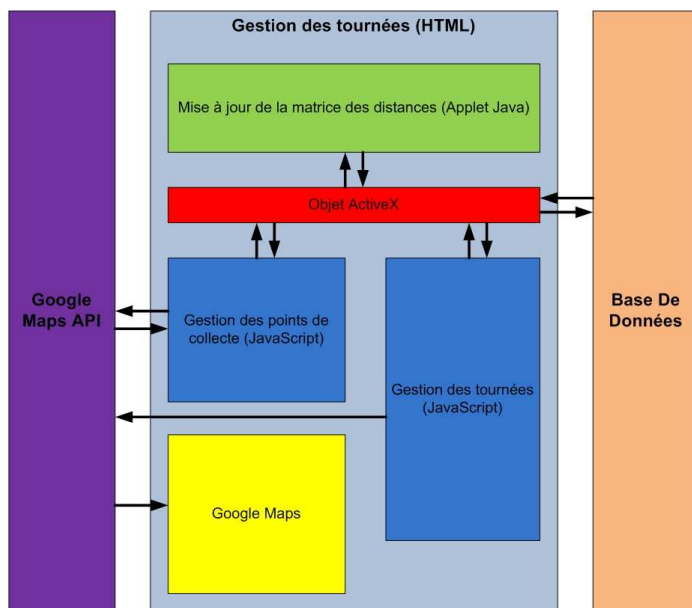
Gestion des tournées (HTML)

Mise à jour de la matrice des distances (Applet Java)

Objet ActiveX

Google Maps API

Gestion des points de collecte (JavaScript)

Gestion des tournées (JavaScript)

Base De Données

Google Maps